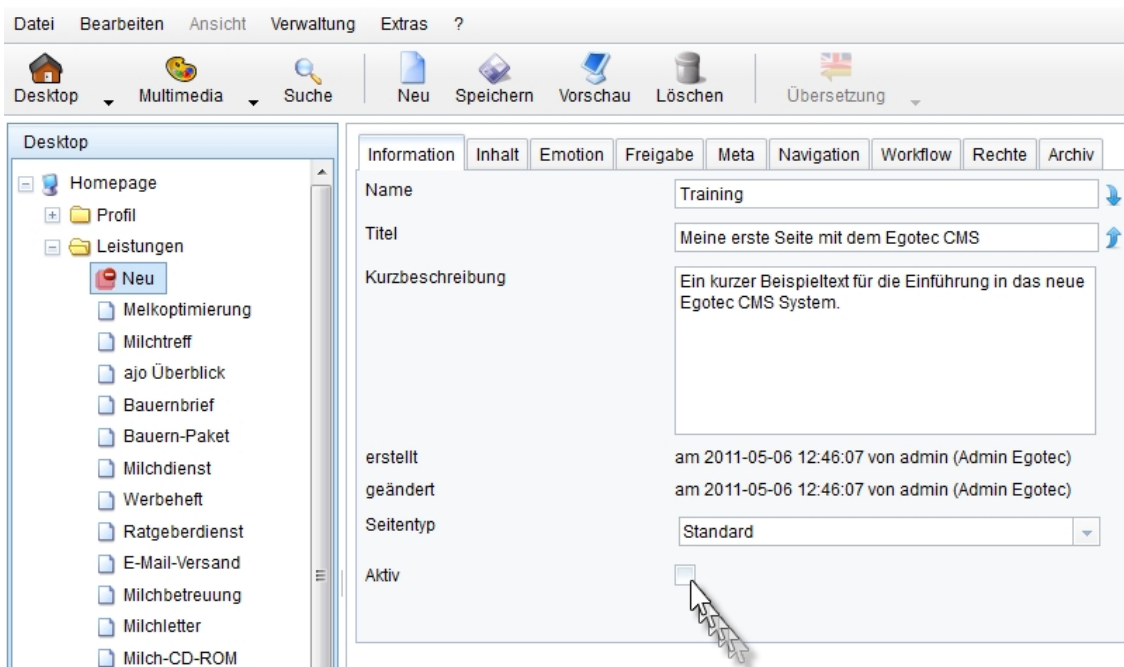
Datei Bearbeiten Ansicht Verwaltung Extras ?

Desktop Multimedia Suche Neu Speichern Vorschau Löschen Übersetzung

Desktop

Homepage
Profil
Leistungen
Neu
Melkoptimierung
Milchtreff
ajo Überblick
Bauernbrief
Bauern-Paket
Milchdienst
Werbeheft
Ratgeberdienst
E-Mail-Versand
Milchbetreuung
Milchletter
Milch-CD-ROM

Information Inhalt Emotion Freigabe Meta Navigation Workflow Rechte Archiv

Name Training

Titel Meine erste Seite mit dem Egotec CMS

Kurzbeschreibung Ein kurzer Beispieltext für die Einführung in das neue Egotec CMS System.

erstellt am 2011-05-06 12:46:07 von admin (Admin Egotec)

geändert am 2011-05-06 12:46:07 von admin (Admin Egotec)

Seitentyp Standard

Aktiv